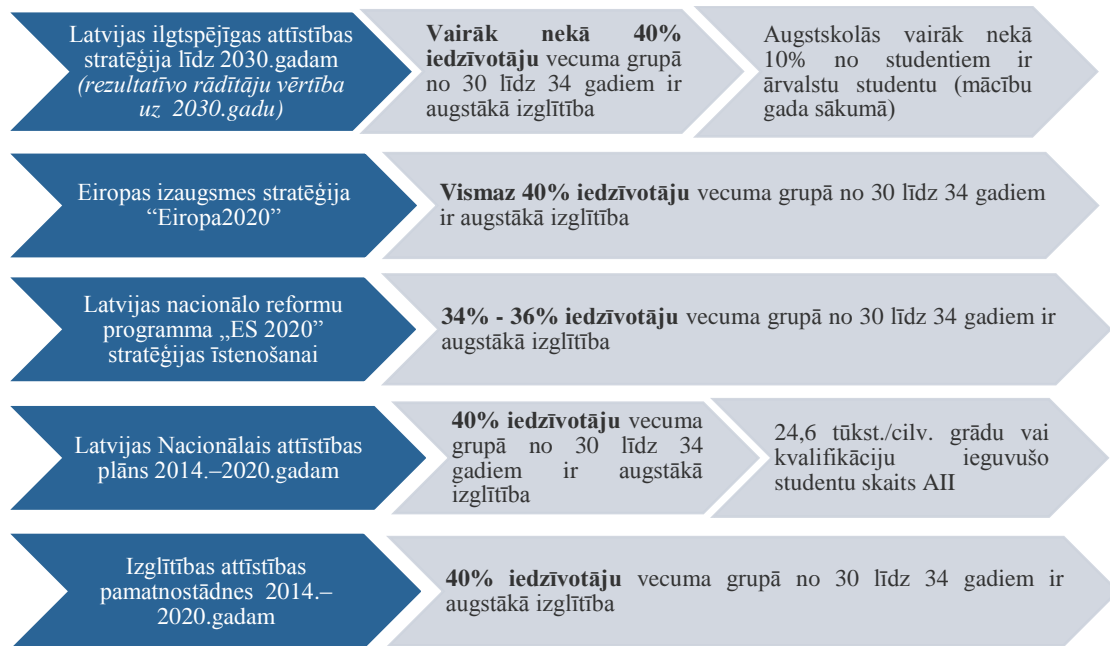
Latvijas ilgtspējīgas attīstības stratēģija līdz 2030.gadam *(rezultatīvo rādītāju vērtība uz 2030.gadu)*

**Vairāk nekā 40% iedzīvotāju** vecuma grupā no 30 līdz 34 gadiem ir augstākā izglītība

Augstskolās vairāk nekā 10% no studentiem ir ārvalstu studentu (mācību gada sākumā)

Eiropas izaugsmes stratēģija "Eiropa2020"

**Vismaz 40% iedzīvotāju** vecuma grupā no 30 līdz 34 gadiem ir augstākā izglītība

Latvijas nacionālo reformu programma „ES 2020" stratēģijas īstenošanai

**34% - 36% iedzīvotāju** vecuma grupā no 30 līdz 34 gadiem ir augstākā izglītība

Latvijas Nacionālais attīstības plāns 2014.–2020.gadam

**40% iedzīvotāju** vecuma grupā no 30 līdz 34 gadiem ir augstākā izglītība

24,6 tūkst./cilv. grādu vai kvalifikāciju ieguvušo studentu skaits AII

Izglītības attīstības pamatnostādnes 2014.–2020.gadam

**40% iedzīvotāju** vecuma grupā no 30 līdz 34 gadiem ir augstākā izglītība